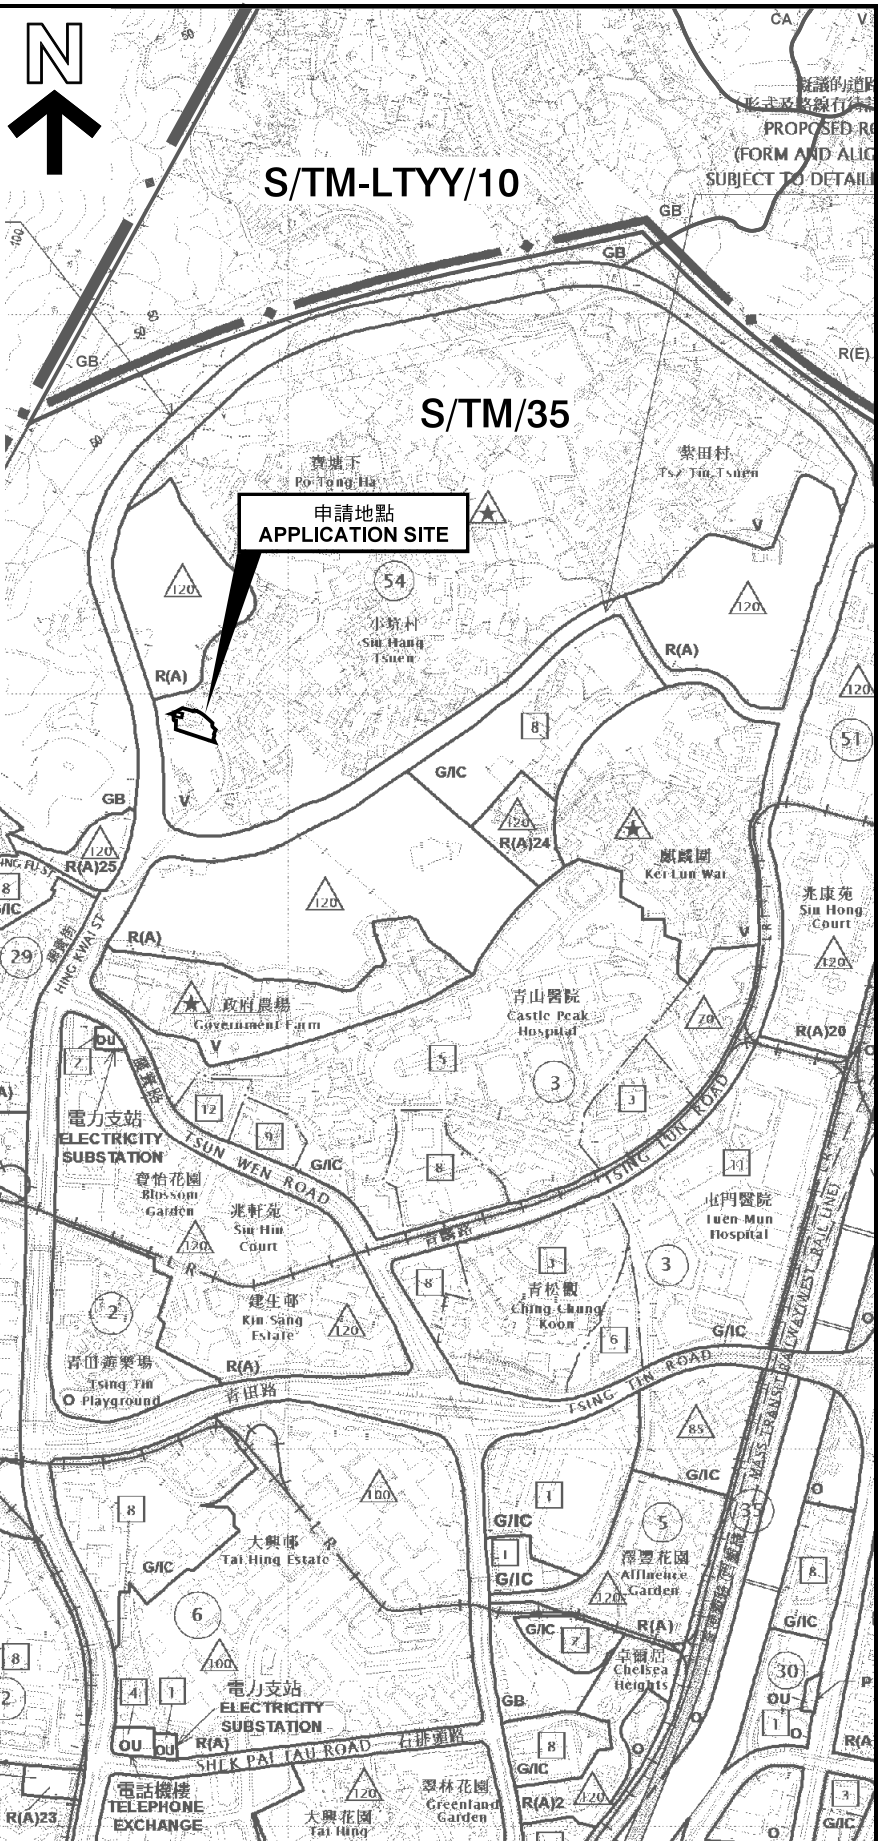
N

CA V

建議的道路
(形式及路線有待
PROPOSED RO
(FORM AND ALIG
SUBJECT TO DETAIL

S/TM-LTYY/10

GB

GB

R(E)

S/TM/35

寶塘下
Po Tong Ha

紫田村
Tsz Tin Tsuen

申請地點
APPLICATION SITE

120

54

小坑村
Siu Hang Tsuen

R(A)

V

120

R(A)

120

51

8

G/IC

GB

V

120

R(A)24

120

麒麟圍
Kei Lun Wai

R(A)25

兆康苑
Siu Hong Court

120

R(A)

29

HING KWAI ST

V

120

政府農場
Government Farm

青山醫院
Castle Peak Hospital

70

R(A)20

OU

7

V

5

3

3

電力支站
ELECTRICITY SUBSTATION

12

9

TSUN WEN ROAD

G/IC

8

TSING TUN ROAD

11

寶怡花園
Blossom Garden

兆軒苑
Siu Hin Court

120

屯門醫院
Tuen Mun Hospital

8

青松觀
Ching Chung Koon

3

2

建生邨
Kin Sang Estate

120

6

G/IC

青田遊樂場
Tsing Tin Playground

R(A)

青田路

TSING TIN ROAD

85

G/IC

100

1

8

G/IC

大興邨
Tai Hing Estate

1

G/IC

5

澤豐花園
Affluence Garden

G/IC

6

120

R(A)

G/IC

G/IC

2

卓爾居
Chelsea Heights

8

100

30

8

4

1

電力支站
ELECTRICITY SUBSTATION

GB

OU

OU

OU

R(A)

1

SHEK PAI TAU ROAD 石排頭路

8

G/IC

電話機樓
TELEPHONE EXCHANGE

120

翠林花園
Greenland Garden

R(A)2

120

R(A)23

大興花園
Tai Hing

3

G/IC